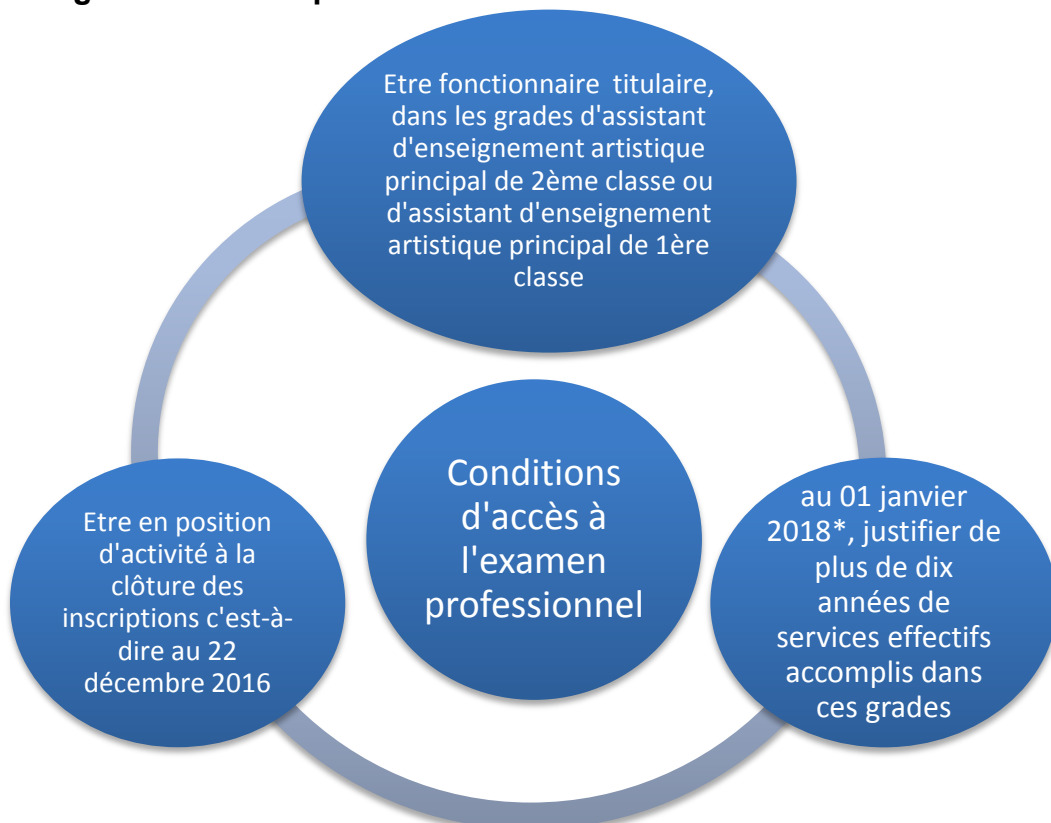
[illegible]

Etre fonctionnaire titulaire, dans les grades d'assistant d'enseignement artistique principal de 2ème classe ou d'assistant d'enseignement artistique principal de 1ère classe

Conditions d'accès à l'examen professionnel

au 01 janvier 2018*, justifier de plus de dix années de services effectifs accomplis dans ces grades

Etre en position d'activité à la clôture des inscriptions c'est-à-dire au 22 décembre 2016